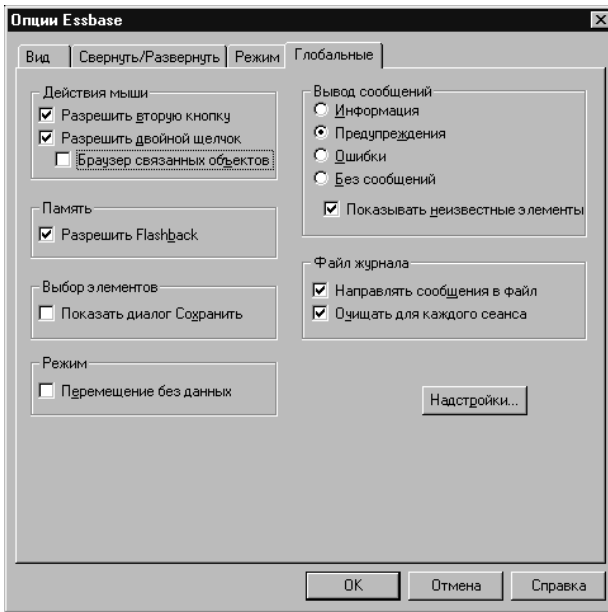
Опции Essbase

Вид | Свернуть/Развернуть | Режим | Глобальные

Действия мыши
☑ Разрешить вторую кнопку
☑ Разрешить двойной щелчок
☐ Браузер связанных объектов

Память
☑ Разрешить Flashback

Выбор элементов
☐ Показать диалог Сохранить

Режим
☐ Перемещение без данных

Вывод сообщений
○ Информация
◉ Предупреждения
○ Ошибки
○ Без сообщений
☑ Показывать неизвестные элементы

Файл журнала
☑ Направлять сообщения в файл
☑ Очищать для каждого сеанса

Надстройки...

OK | Отмена | Справка